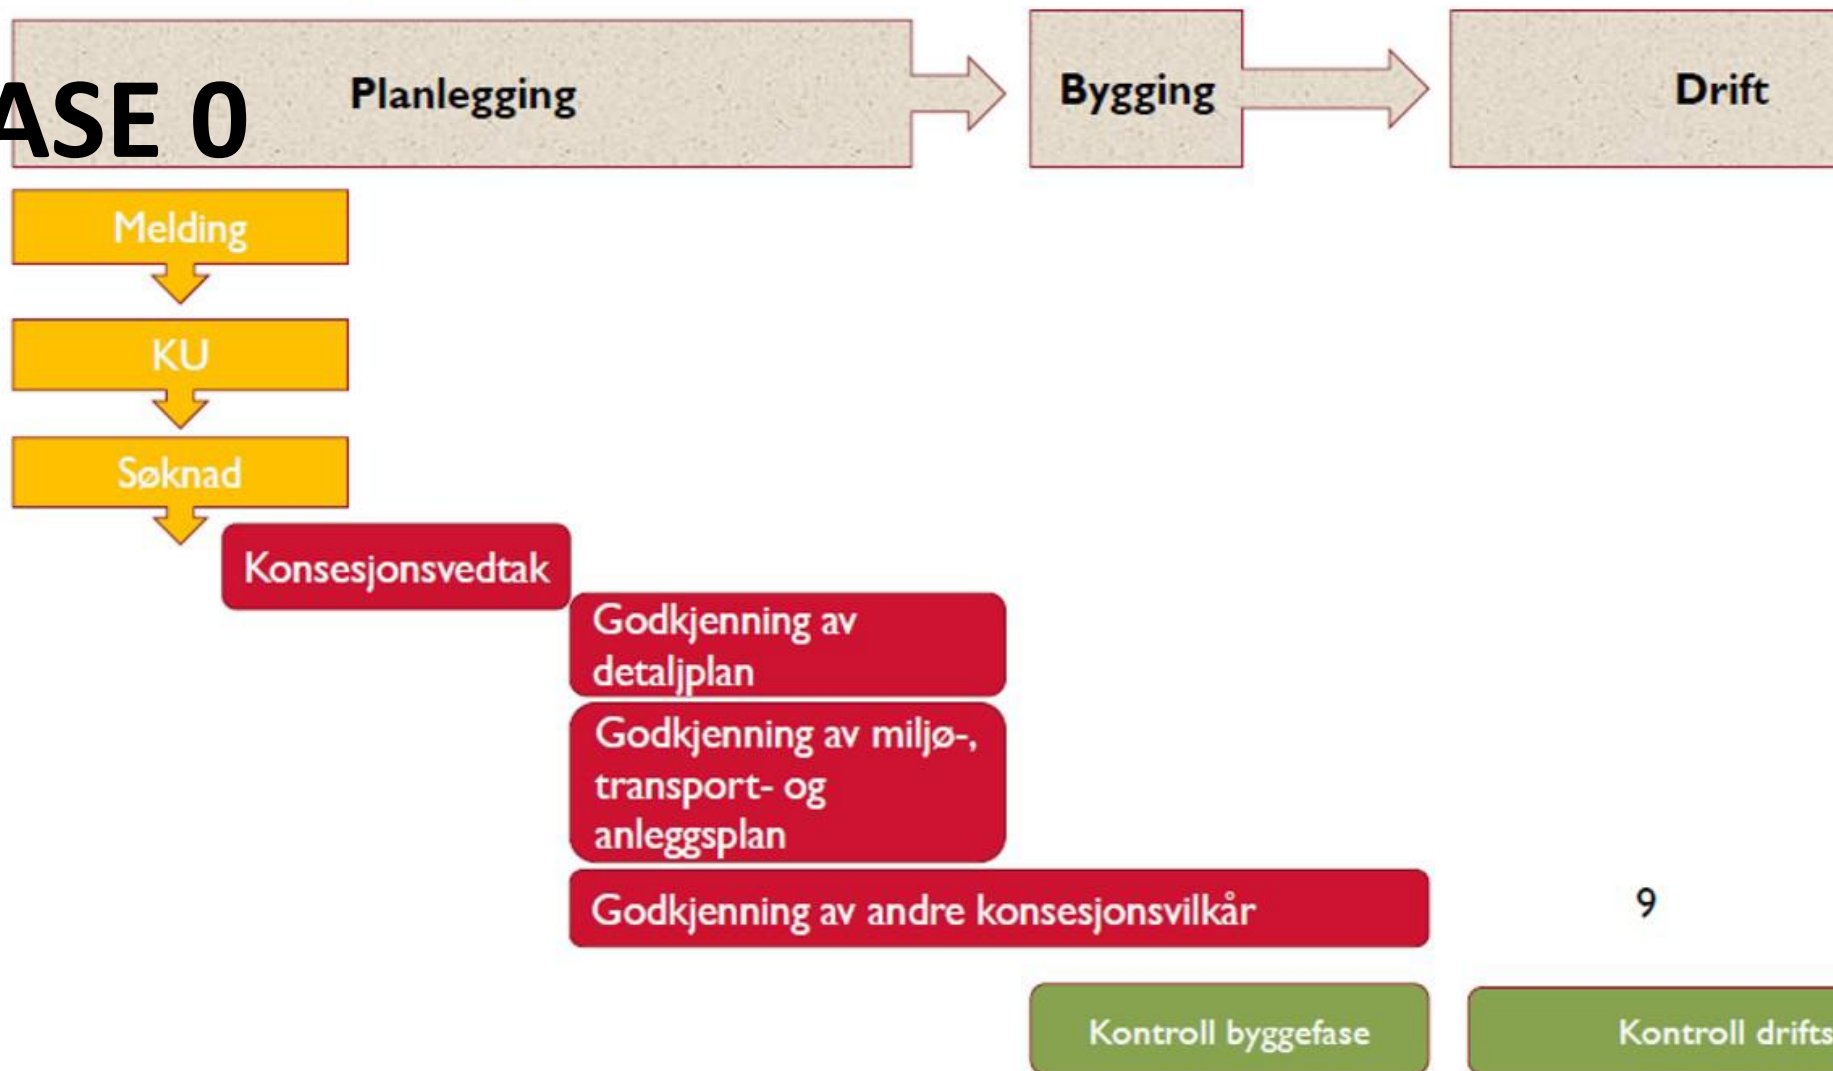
ASE 0

Planlegging

Bygging

Drift

Melding

KU

Søknad

Konsesjonsvedtak

Godkjenning av detaljplan

Godkjenning av miljø-, transport- og anleggsplan

Godkjenning av andre konsesjonsvilkår

9

Kontroll byggefase

Kontroll drifts